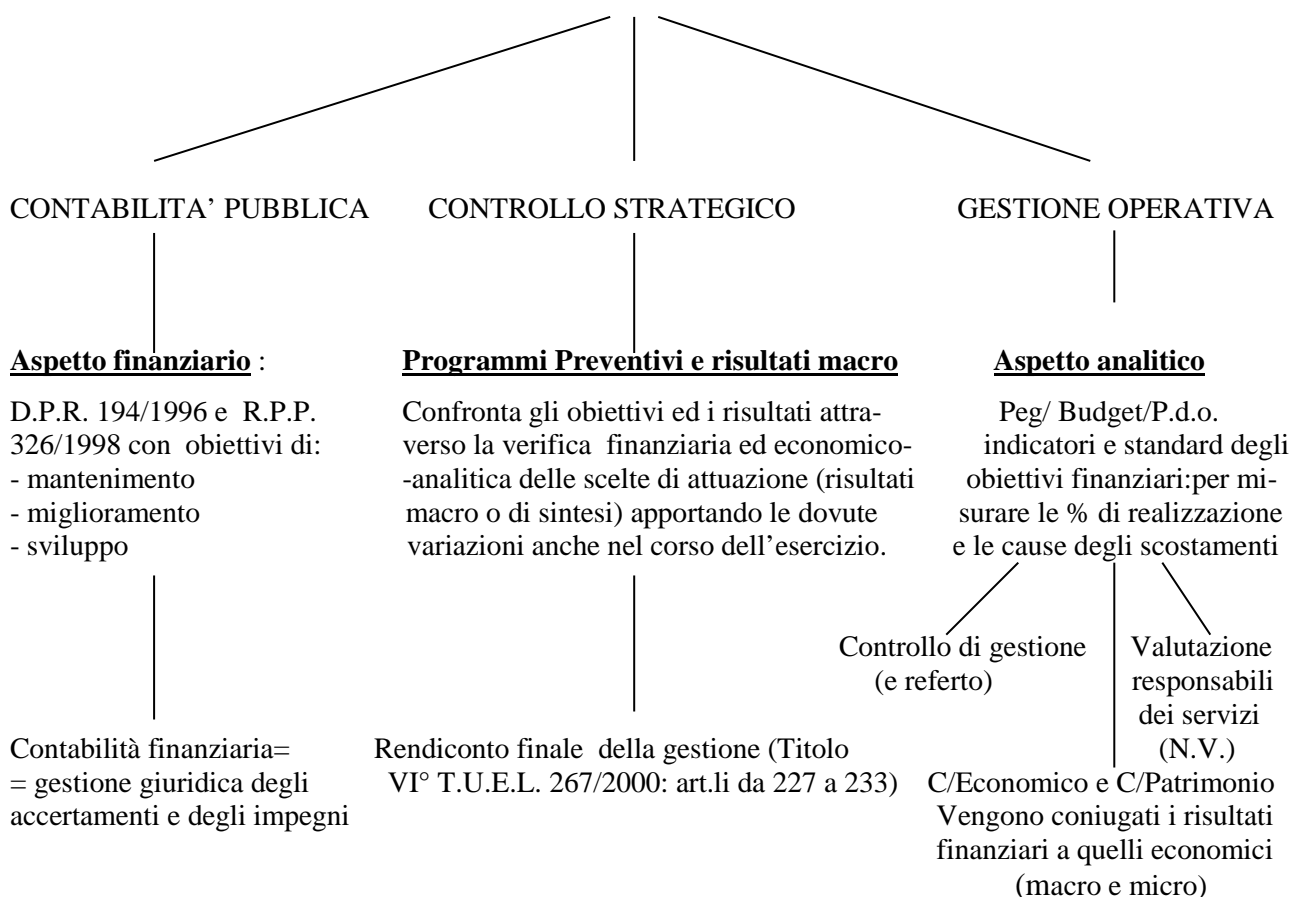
CONTABILITA' PUBBLICA

**Aspetto finanziario** :

D.P.R. 194/1996 e R.P.P. 326/1998 con obiettivi di:
- mantenimento
- miglioramento
- sviluppo

Contabilità finanziaria= = gestione giuridica degli accertamenti e degli impegni

CONTROLLO STRATEGICO

**Programmi Preventivi e risultati macro**

Confronta gli obiettivi ed i risultati attraverso la verifica finanziaria ed economico-analitica delle scelte di attuazione (risultati macro o di sintesi) apportando le dovute variazioni anche nel corso dell'esercizio.

Rendiconto finale della gestione (Titolo VI° T.U.E.L. 267/2000: art.li da 227 a 233)

GESTIONE OPERATIVA

**Aspetto analitico**

Peg/ Budget/P.d.o. indicatori e standard degli obiettivi finanziari:per misurare le % di realizzazione e le cause degli scostamenti

Controllo di gestione (e referto)

Valutazione responsabili dei servizi (N.V.)

C/Economico e C/Patrimonio Vengono coniugati i risultati finanziari a quelli economici (macro e micro)